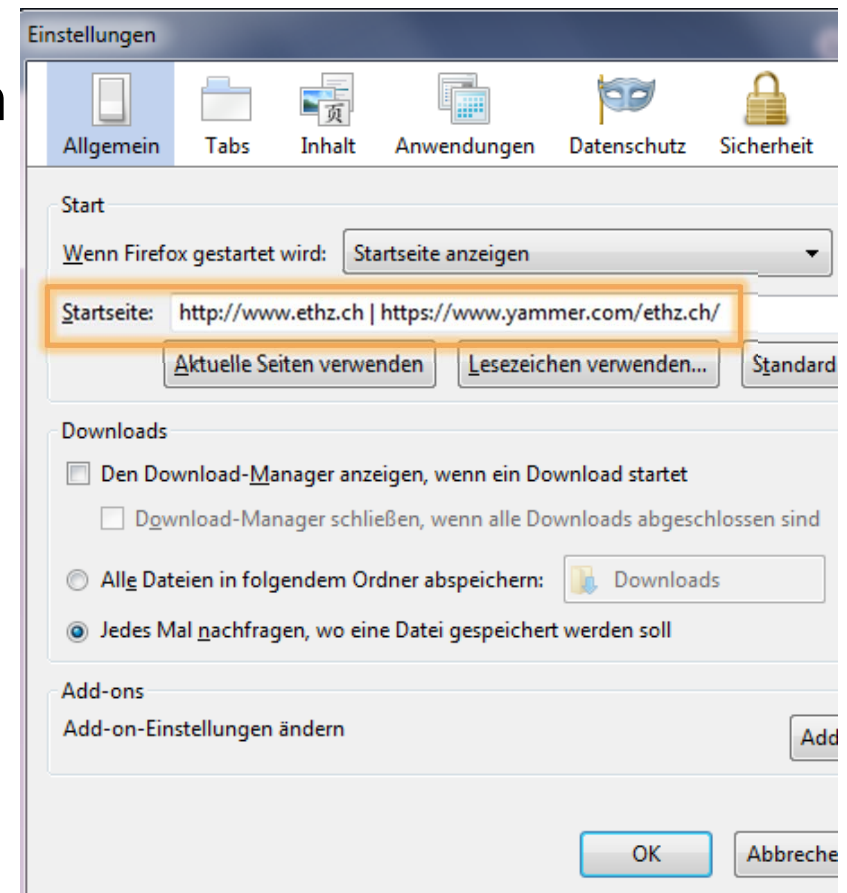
Einstellungen

Allgemein Tabs Inhalt Anwendungen Datenschutz Sicherheit

Start

Wenn Firefox gestartet wird: Startseite anzeigen

Startseite: http://www.ethz.ch | https://www.yammer.com/ethz.ch/

Aktuelle Seiten verwenden Lesezeichen verwenden... Standard

Downloads

Den Download-Manager anzeigen, wenn ein Download startet

Download-Manager schließen, wenn alle Downloads abgeschlossen sind

Alle Dateien in folgendem Ordner abspeichern: Downloads

Jedes Mal nachfragen, wo eine Datei gespeichert werden soll

Add-ons

Add-on-Einstellungen ändern

Add

OK Abbreche